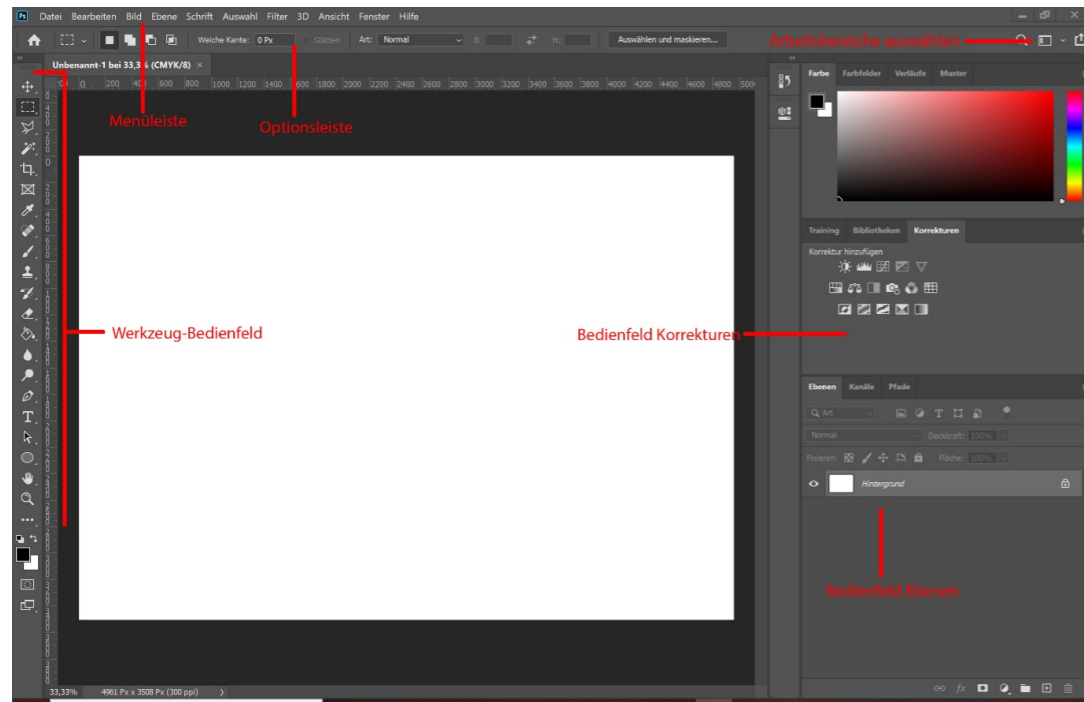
Ps Datei Bearbeiten Bild Ebene Schrift Auswahl Filter 3D Ansicht Fenster Hilfe

Weiche Kante: 0 Px Glätten Art: Normal B: H: Auswählen und maskieren...

Arbeitsbereiche auswählen

Unbenannt-1 bei 33,3% (CMYK/8) ×

0 200 400 600 800 1000 1200 1400 1600 1800 2000 2200 2400 2600 2800 3000 3200 3400 3600 3800 4000 4200 4400 4600 4800 5000

Menüleiste

Optionsleiste

Werkzeug-Bedienfeld

Farbe Farbfelder Verläufe Muster

Training Bibliotheken Korrekturen

Korrektur hinzufügen

Bedienfeld Korrekturen

Ebenen Kanäle Pfade

Q Art

Normal Deckkraft: 100%

Fixieren: Fläche: 100%

Hintergrund

Bedienfeld Ebenen

33,33% 4961 Px x 3508 Px (300 ppi)